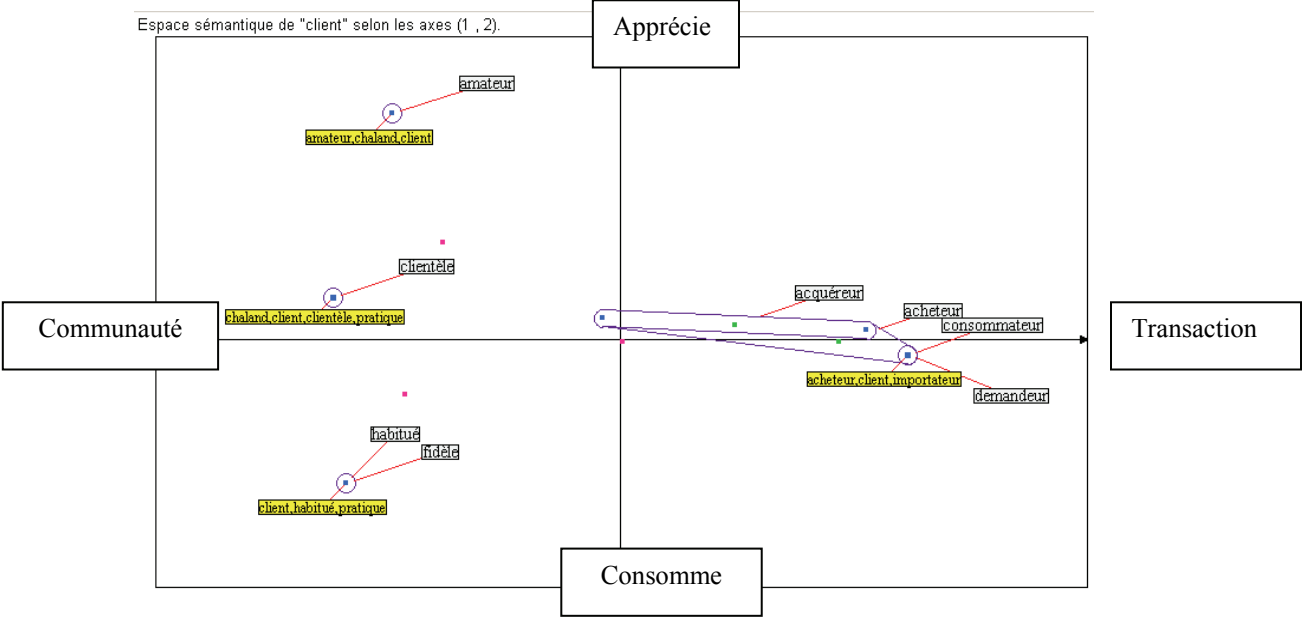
Espace sémantique de "client" selon les axes (1 , 2).

Apprécie

amateur

amateur,chaland,client

clientèle

chaland,client,clientèle,pratique

Communauté

acquéreur

acheteur

consommateur

Transaction

acheteur,client,importateur

demandeur

habitué

fidèle

client,habitué,pratique

Consomme